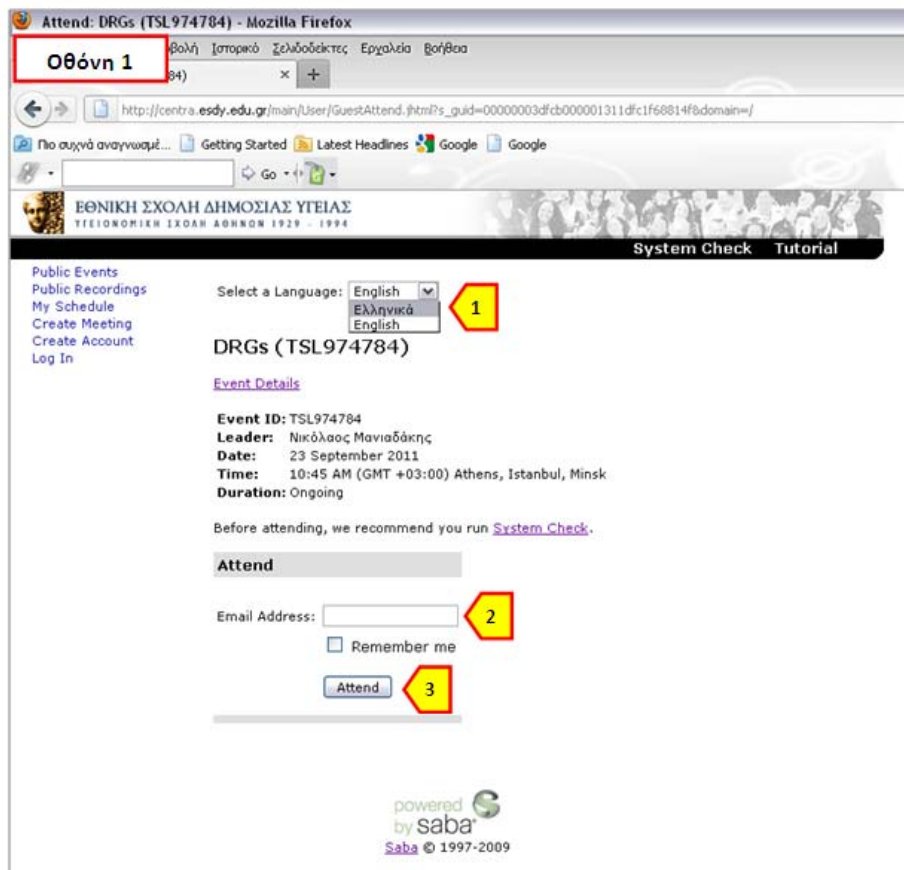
Attend: DRGs (TSL974784) - Mozilla Firefox

Οθόνη 1

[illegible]βολή Ιστορικό Σελιδοδείκτες Εργαλεία Βοήθεια

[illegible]84)

http://centra.esdy.edu.gr/main/User/GuestAttend.jhtml?s_guid=00000003dfcb000001311dfc1f68814f8domain=/

Πιο συχνά αναγνωσμέ... Getting Started Latest Headlines Google Google

Go

ΕΘΝΙΚΗ ΣΧΟΛΗ ΔΗΜΟΣΙΑΣ ΥΓΕΙΑΣ
ΥΓΕΙΟΝΟΜΙΚΗ ΣΧΟΛΗ ΑΘΗΝΩΝ 1929 - 1994

System Check Tutorial

Public Events
Public Recordings
My Schedule
Create Meeting
Create Account
Log In

Select a Language: English
Ελληνικά
English

1

DRGs (TSL974784)

Event Details

Event ID: TSL974784
Leader: Νικόλαος Μανιαδάκης
Date: 23 September 2011
Time: 10:45 AM (GMT +03:00) Athens, Istanbul, Minsk
Duration: Ongoing

Before attending, we recommend you run System Check.

Attend

Email Address:

2

Remember me

Attend

3

powered by saba
Saba © 1997-2009